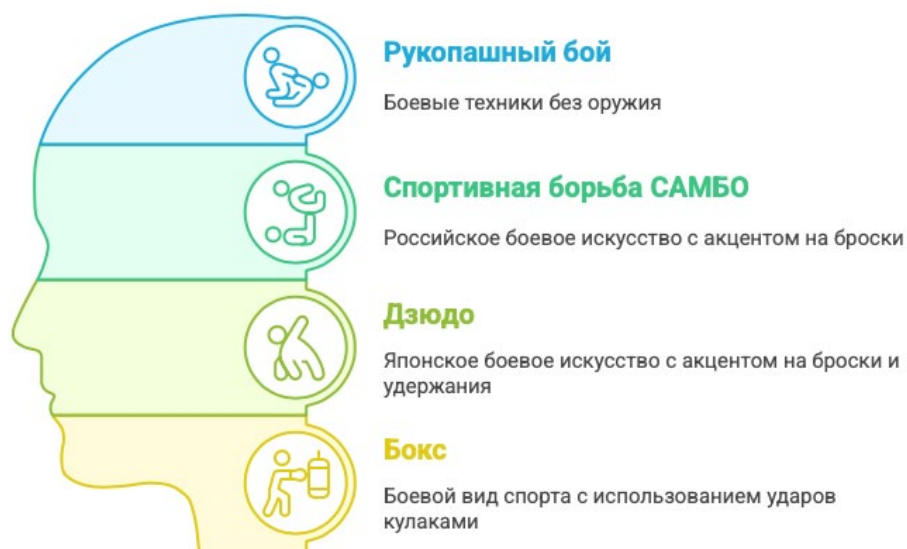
Рукопашный бой

Боевые техники без оружия

Спортивная борьба САМБО

Российское боевое искусство с акцентом на броски

Дзюдо

Японское боевое искусство с акцентом на броски и удержания

Бокс

Боевой вид спорта с использованием ударов кулаками